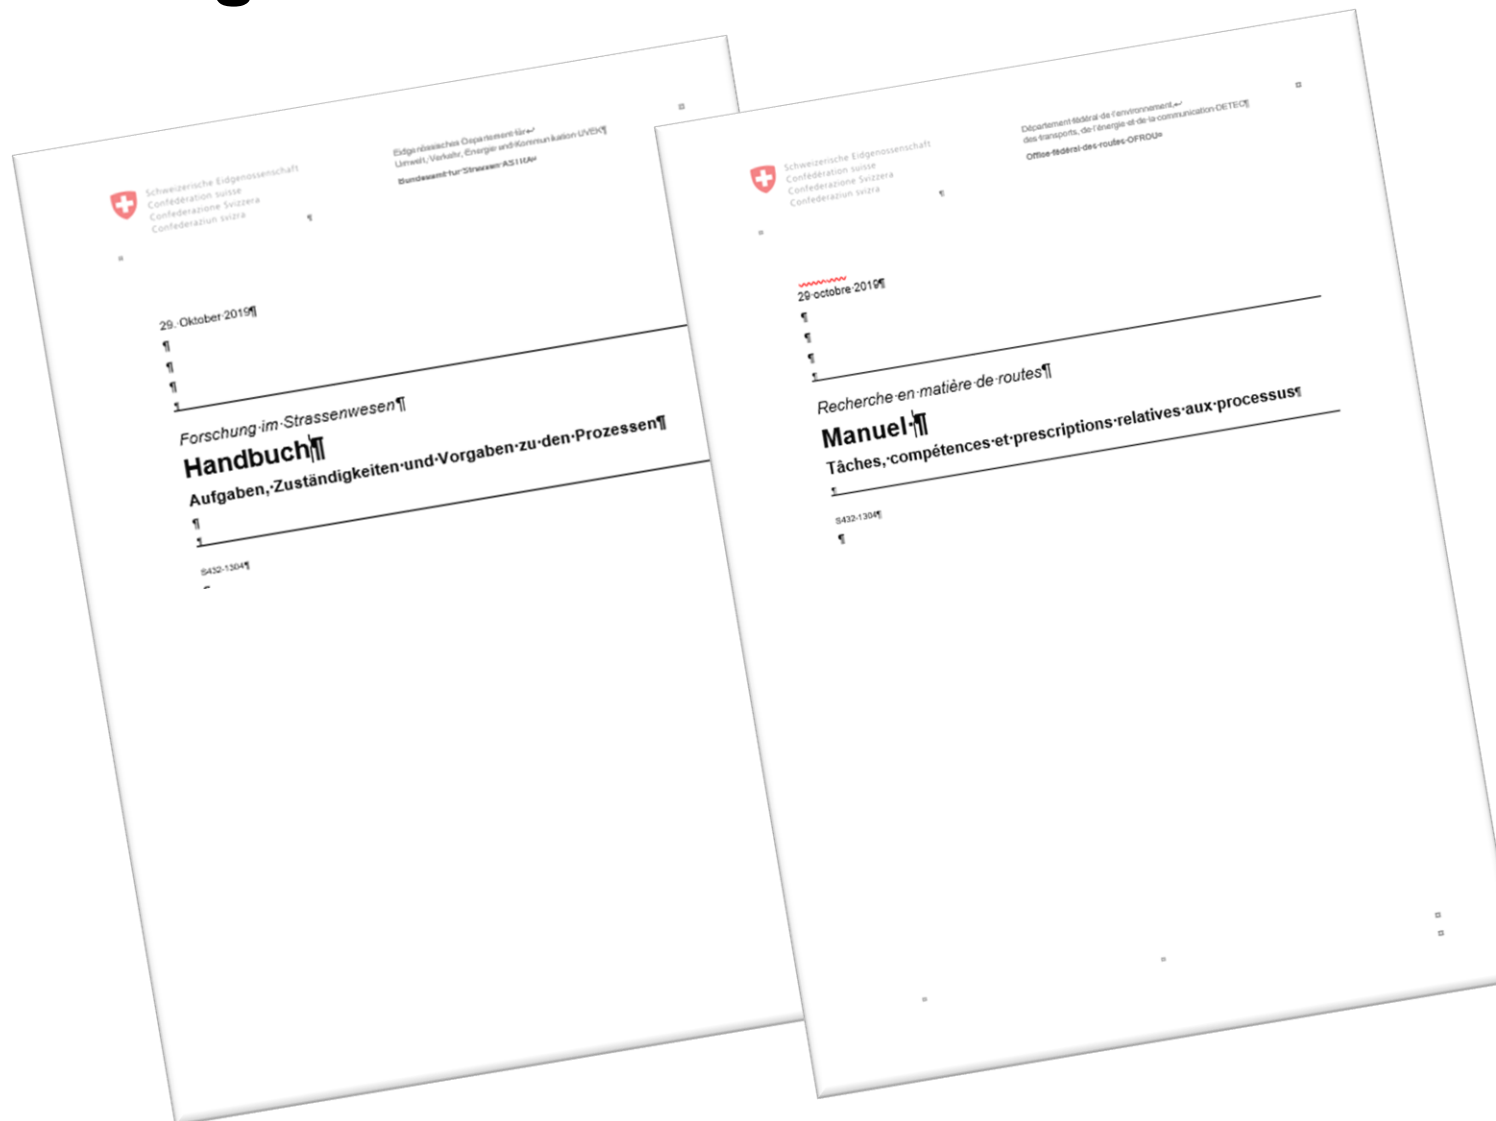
Schweizerische Eidgenossenschaft
Confédération suisse
Confederazione Svizzera
Confederaziun svizra

Eidgenössisches Departement für Umwelt, Verkehr, Energie und Kommunikation UVEK¶
Bundesamt für Strassen ASTRA

29. Oktober 2019¶

Forschung im Strassenwesen¶
Handbuch¶
Aufgaben, Zuständigkeiten und Vorgaben zu den Prozessen¶

S432-1304¶

Schweizerische Eidgenossenschaft
Confédération suisse
Confederazione Svizzera
Confederaziun svizra

Département fédéral de l'environnement, des transports, de l'énergie et de la communication DETEC¶
Office fédéral des routes OFROU

29 octobre 2019¶

Recherche en matière de routes¶
Manuel ¶
Tâches, compétences et prescriptions relatives aux processus¶

S432-1304¶